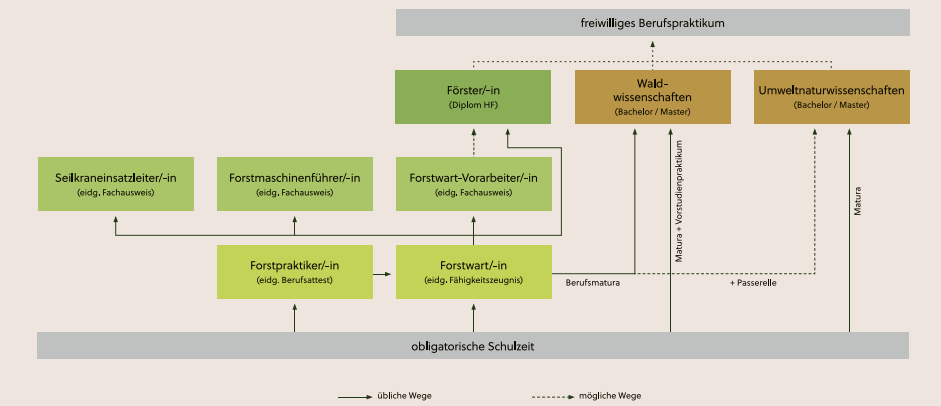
freiwilliges Berufspraktikum

Förster/-in
(Diplom HF)

Wald-
wissenschaften
(Bachelor / Master)

Umweltnaturwissenschaften
(Bachelor / Master)

Seilkraneinsatzleiter/-in
(eidg. Fachausweis)

Forstmaschinenführer/-in
(eidg. Fachausweis)

Forstwart-Vorarbeiter/-in
(eidg. Fachausweis)

Matura + Vorstudienpraktikum

Matura

Forstpraktiker/-in
(eidg. Berufsattest)

Forstwart/-in
(eidg. Fähigkeitszeugnis)

Berufsmatura

+ Passerelle

obligatorische Schulzeit

übliche Wege

mögliche Wege